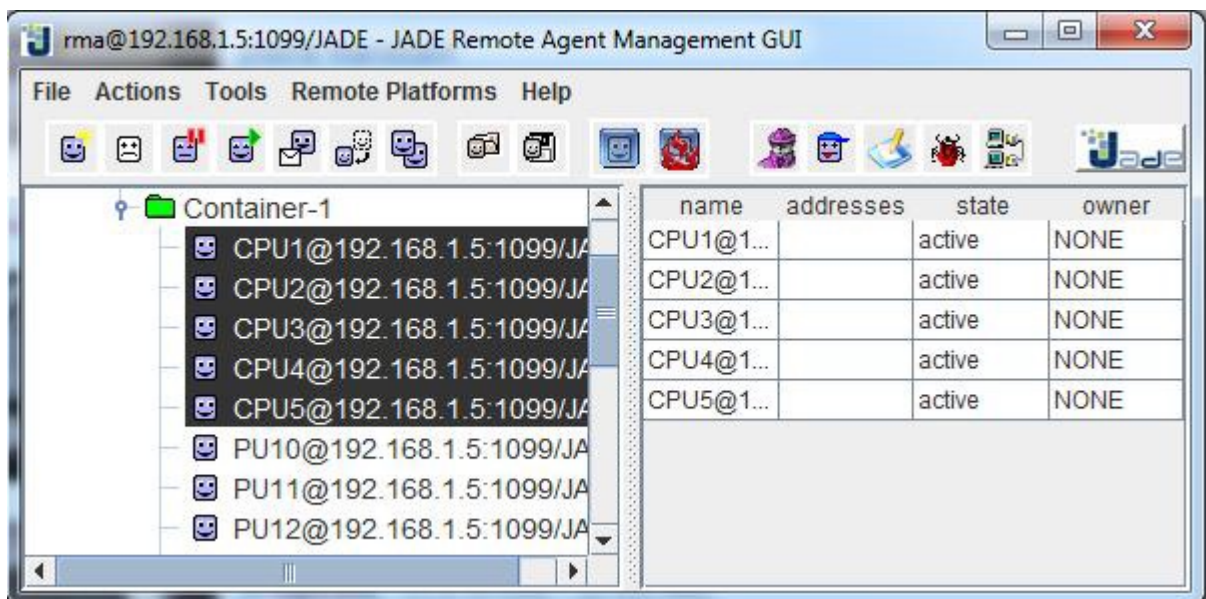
rma@192.168.1.5:1099/JADE - JADE Remote Agent Management GUI

File Actions Tools Remote Platforms Help

Jade

Container-1
CPU1@192.168.1.5:1099/JA
CPU2@192.168.1.5:1099/JA
CPU3@192.168.1.5:1099/JA
CPU4@192.168.1.5:1099/JA
CPU5@192.168.1.5:1099/JA
PU10@192.168.1.5:1099/JA
PU11@192.168.1.5:1099/JA
PU12@192.168.1.5:1099/JA

| name | addresses | state | owner |
|---|---|---|---|
| CPU1@1... | | active | NONE |
| CPU2@1... | | active | NONE |
| CPU3@1... | | active | NONE |
| CPU4@1... | | active | NONE |
| CPU5@1... | | active | NONE |